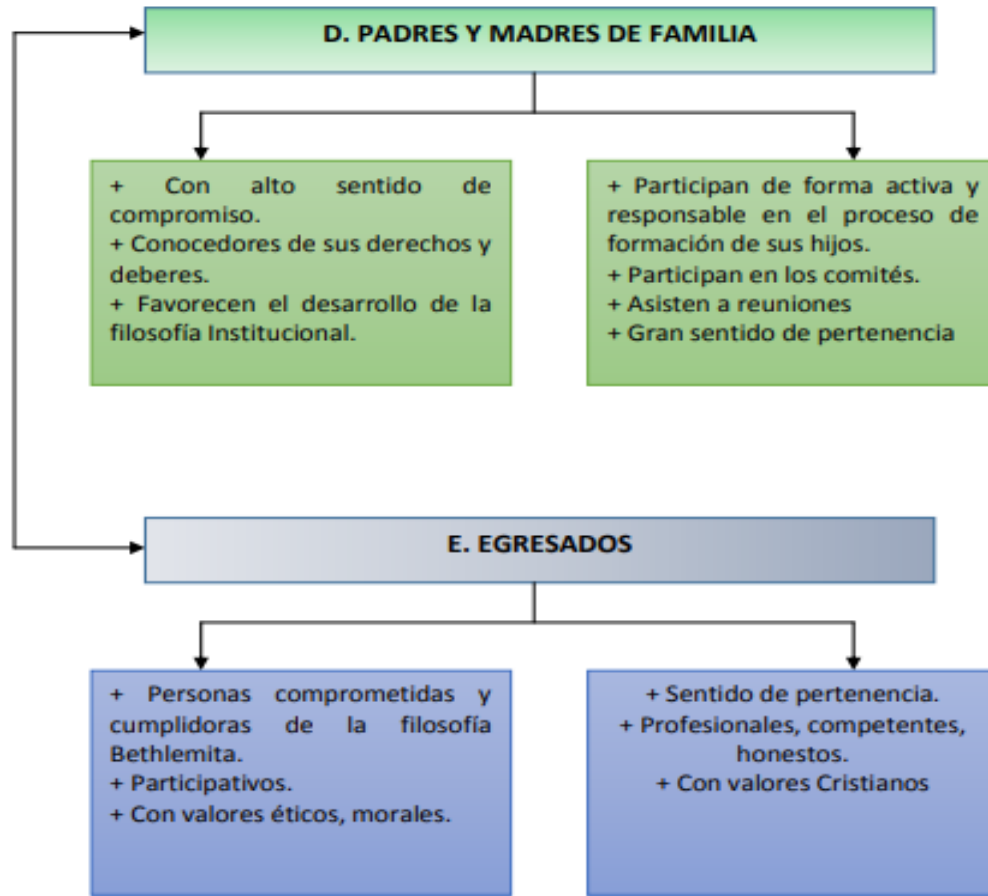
D. PADRES Y MADRES DE FAMILIA

+ Con alto sentido de compromiso.
+ Conocedores de sus derechos y deberes.
+ Favorecen el desarrollo de la filosofía Institucional.

+ Participan de forma activa y responsable en el proceso de formación de sus hijos.
+ Participan en los comités.
+ Asisten a reuniones
+ Gran sentido de pertenencia

E. EGRESADOS

+ Personas comprometidas y cumplidoras de la filosofía Bethlemita.
+ Participativos.
+ Con valores éticos, morales.

+ Sentido de pertenencia.
+ Profesionales, competentes, honestos.
+ Con valores Cristianos